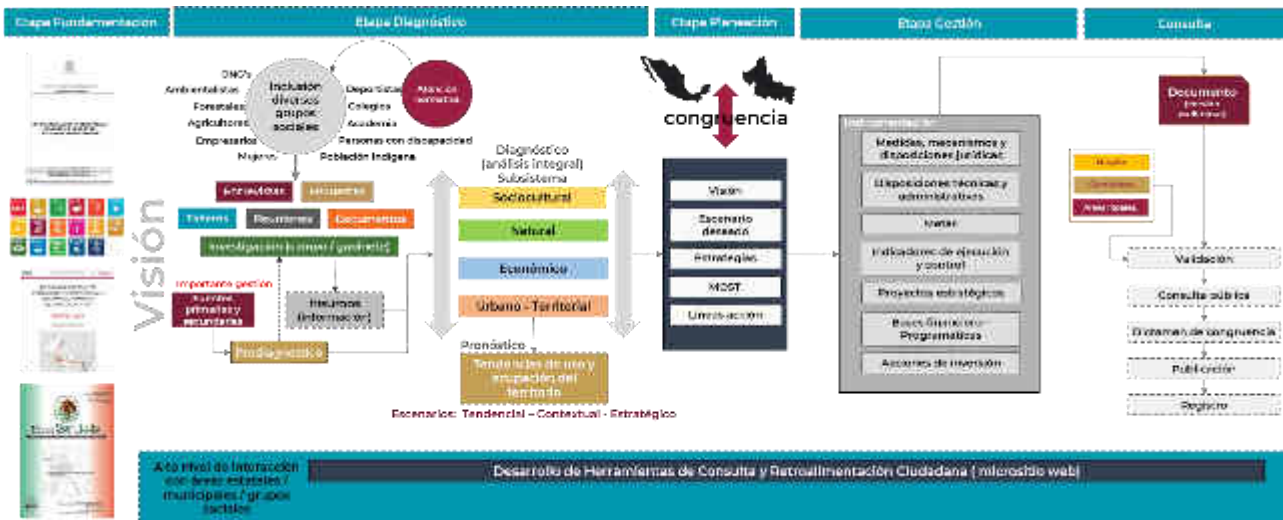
Etapa Fundamentación

Etapa Diagnóstico

Etapa Planeación

Etapa Gestión

Consulta

Visión

ONG's
Ambientalistas
Forestales
Agricultores
Empresarios
Mujeres

Inclusión diversos grupos sociales

Atención normativa

Deportistas
Colegios
Academia
Personas con discapacidad
Población Indígena

Entrevistas
Encuestas
Talleres
Reuniones
Documentos
Investigación (campo / gabinete)

Importante gestión
Fuentes primarias y secundarias

Insumos (información)

Prediagnóstico

Diagnóstico (análisis integral)
Subsistema

Sociocultural
Natural
Económico
Urbano - Territorial

Pronóstico
Tendencias de uso y ocupación del territorio

Escenarios: Tendencial – Contextual - Estratégico

congruencia

Visión
Escenario deseado
Estrategias
MOST
Líneas acción

Instrumentación
Medidas, mecanismos y disposiciones jurídicas
Disposiciones técnicas y administrativas
Metas
Indicadores de ejecución y control
Proyectos estratégicos
Bases Financiero-Programáticas
Acciones de inversión

Documento (versión preliminar)

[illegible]
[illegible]
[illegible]

Validación
Consulta pública
Dictamen de congruencia
Publicación
Registro

A todo nivel de interacción con áreas estatales / municipales / grupos sociales

Desarrollo de Herramientas de Consulta y Retroalimentación Ciudadana ( micrositio web)